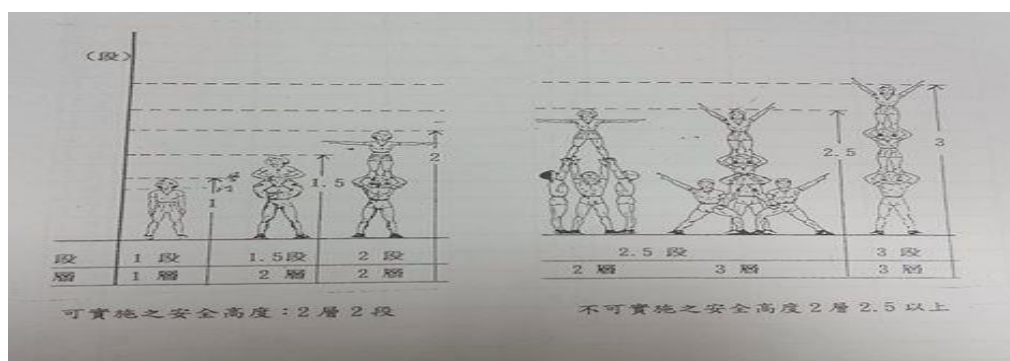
(段)

1

1.5

2

2.5

3

| 段 | 1 段 | 1.5段 | 2 段 |
|---|---|---|---|
| 層 | 1 層 | 2 層 | 2 層 |

| 2.5 段 | | 3 段 |
|---|---|---|
| 2 層 | 3 層 | 3 層 |

可實施之安全高度：2 層 2 段

不可實施之安全高度 2 層 2.5 以上